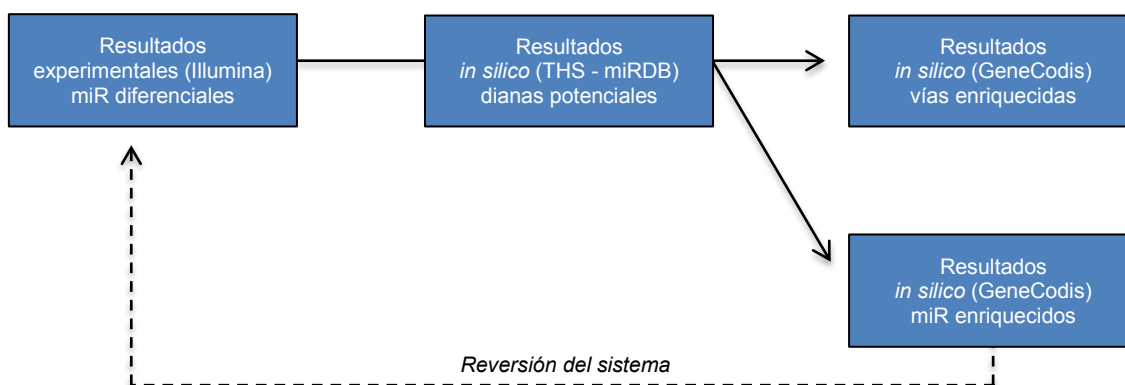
Resultados experimentales (Illumina) miR diferenciales

Resultados *in silico* (THS - miRDB) dianas potenciales

Resultados *in silico* (GeneCodis) vías enriquecidas

Resultados *in silico* (GeneCodis) miR enriquecidos

*Reversión del sistema*